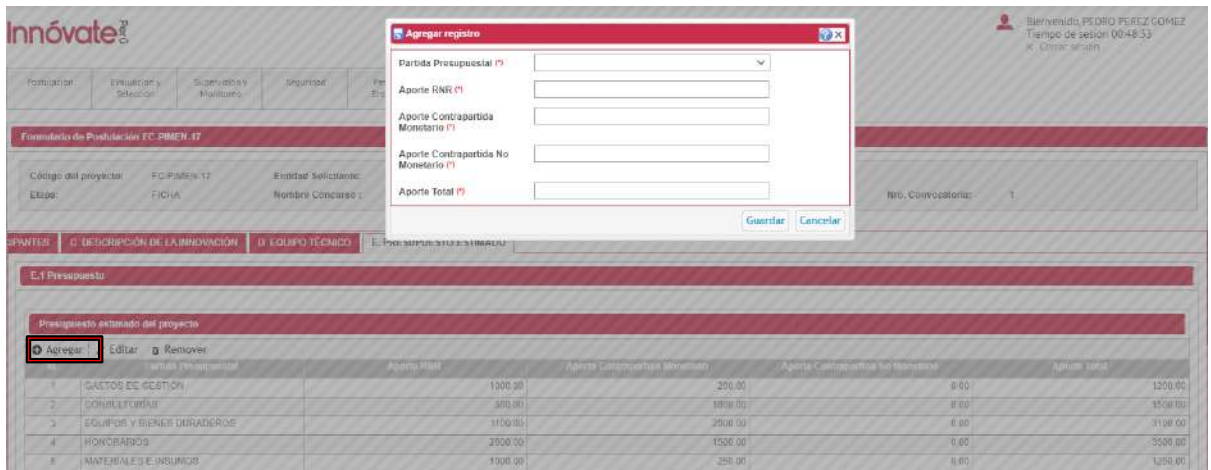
Innóvate

Bienvenido, PEDRO PEREZ GOMEZ
Tiempo de sesión 00:48:53
Cerrar sesión

Postulación | Evaluación y Selección | Supervisión y Monitoreo | Seguridad

Formulario de Postulación FC-PIMEN-17

Código del proyecto: FC-PIMEN-17
Etapa: FICHA
Entidad Solicitante:
Nombre Concurso :
Nro. Convocatoria: 1

PANTES | C. DESCRIPCIÓN DE LA INNOVACIÓN | D. EQUIPO TÉCNICO | E. PRESUPUESTO ESTIMADO

E.1 Presupuesto

Presupuesto estimado del proyecto

Agregar | Editar | Remover

Agregar registro

Partida Presupuestal (*)
Aporte RNR (*)
Aporte Contrapartida Monetario (*)
Aporte Contrapartida No Monetario (*)
Aporte Total (*)

Guardar | Cancelar

| N | Partida Presupuestal | Aporte RNR | Aporte Contrapartida Monetario | Aporte Contrapartida No Monetario | Aporte Total |
|---|---|---|---|---|---|
| 1 | GASTOS DE GESTIÓN | 1000.00 | 200.00 | 0.00 | 1200.00 |
| 2 | CONSULTORÍAS | 500.00 | 1000.00 | 0.00 | 1500.00 |
| 3 | EQUIPOS Y BIENES DURADEROS | 1100.00 | 2000.00 | 0.00 | 3100.00 |
| 4 | HONORARIOS | 2000.00 | 1500.00 | 0.00 | 3500.00 |
| 5 | MATERIALES E INSUMOS | 1000.00 | 250.00 | 0.00 | 1250.00 |